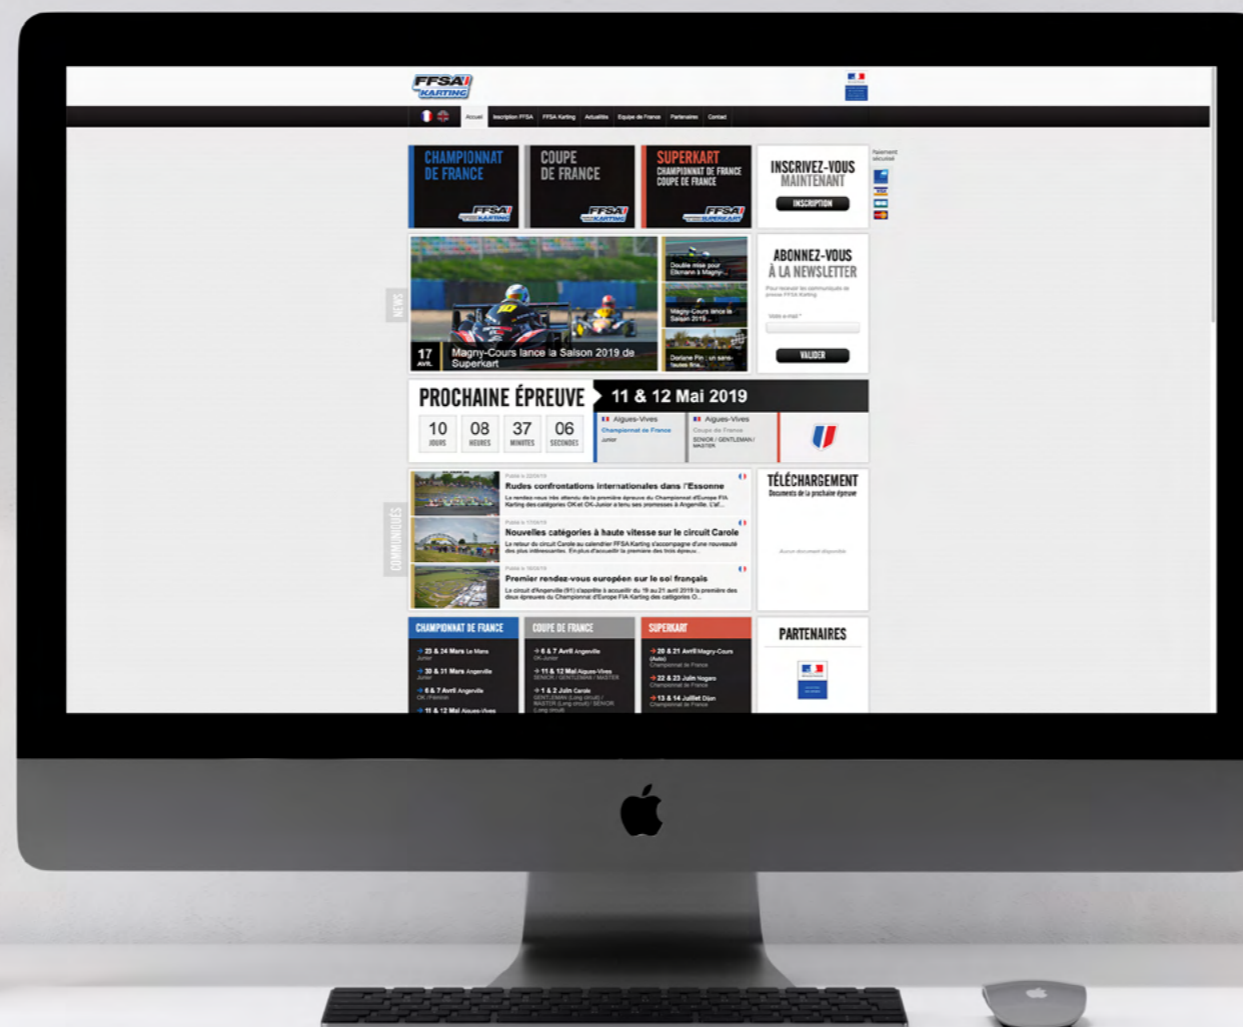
FFSA KARTING

Accueil | Inscription FFSA | FFSA Karting | Actualités | Equipe de France | Partenaires | Contact

CHAMPIONNAT DE FRANCE
FFSA KARTING

COUPE DE FRANCE
FFSA KARTING

SUPERKART
CHAMPIONNAT DE FRANCE
COUPE DE FRANCE
FFSA SUPERKART

INSCRIVEZ-VOUS MAINTENANT
INSCRIPTION

Paiement sécurisé

NEWS

17 AVRIL
Magny-Cours lance la Saison 2019 de Superkart

Double mise pour Elkmann à Magny-...

Magny-Cours lance la Saison 2019...

Doriane Pin : un sans-faute fina...

ABONNEZ-VOUS À LA NEWSLETTER
Pour recevoir les communiqués de presse FFSA Karting
Votre e-mail *
VALIDER

PROCHAINE ÉPREUVE
11 & 12 Mai 2019

| 10 | 08 | 37 | 06 |
|---|---|---|---|
| JOURS | HEURES | MINUTES | SECONDES |

Aigues-Vives
Championnat de France
Junior

Aigues-Vives
Coupe de France
SENIOR / GENTLEMAN / MASTER

COMMUNIQUÉS

Rudes confrontations internationales dans l'Essonne
Le rendez-vous très attendu de la première épreuve du Championnat d'Europe FIA Karting des catégories OK et OK-Junior a tenu ses promesses à Angerville. L'af...

Nouvelles catégories à haute vitesse sur le circuit Carole
Le retour du circuit Carole au calendrier FFSA Karting s'accompagne d'une nouveauté des plus intéressantes. En plus d'accueillir la première des trois épreuv...

Premier rendez-vous européen sur le sol français
Le circuit d'Angerville (91) s'apprête à accueillir du 19 au 21 avril 2019 la première des deux épreuves du Championnat d'Europe FIA Karting des catégories O...

TÉLÉCHARGEMENT
Documents de la prochaine épreuve
Aucun document disponible

CHAMPIONNAT DE FRANCE
23 & 24 Mars Le Mans
Junior
30 & 31 Mars Angerville
Junior
6 & 7 Avril Angerville
OK / Feminine
11 & 12 Mai Aigues-Vives

COUPE DE FRANCE
6 & 7 Avril Angerville
OK-Junior
11 & 12 Mai Aigues-Vives
SENIOR / GENTLEMAN / MASTER
1 & 2 Juin Carole
GENTLEMAN (Long circuit) / MASTER (Long circuit) / SENIOR (Long circuit)

SUPERKART
20 & 21 Avril Magny-Cours (Auto)
Championnat de France
22 & 23 Juin Nogaro
Championnat de France
13 & 14 Juillet Dijon
Championnat de France

PARTENAIRES